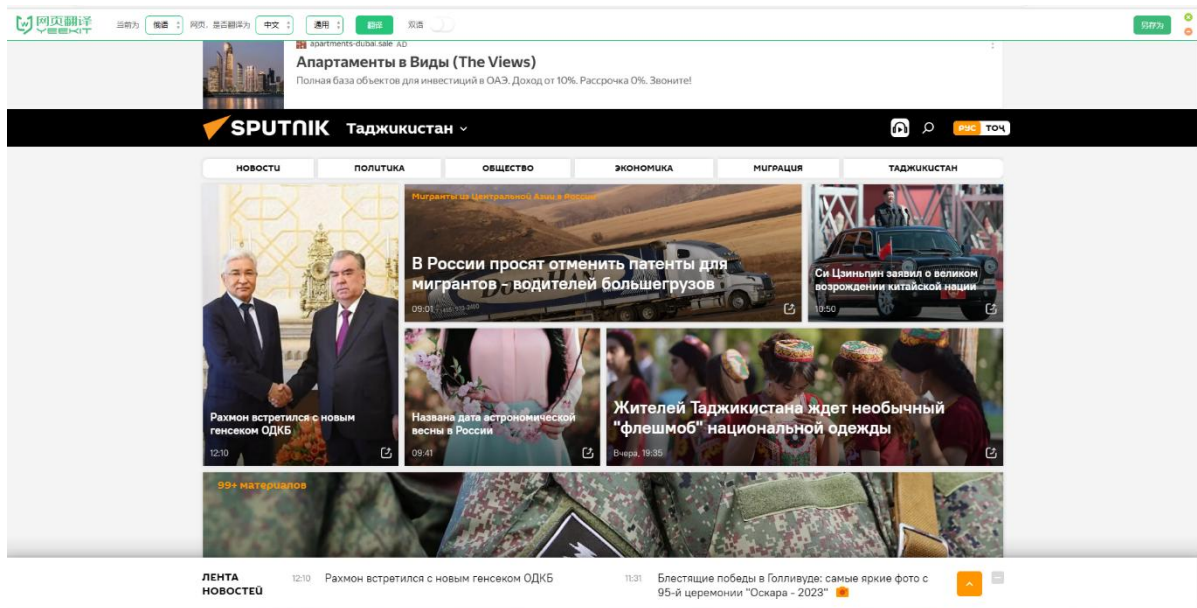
网页翻译 YEEKIT 当前为 俄语 网页，是否翻译为 中文 通用 翻译 双语 另存为

apartments-dubai.sale AD
Апартаменты в Виды (The Views)
Полная база объектов для инвестиций в ОАЭ. Доход от 10%. Рассрочка 0%. Звоните!

SPUTNIK Таджикистан

РУС ТОЧ

НОВОСТИ ПОЛИТИКА ОБЩЕСТВО ЭКОНОМИКА МИГРАЦИЯ ТАДЖИКИСТАН

Мигранты из Центральной Азии в России
В России просят отменить патенты для мигрантов – водителей большегрузов
09:01

Си Цзиньпин заявил о великом возрождении китайской нации
10:50

Рахмон встретился с новым генсеком ОДКБ
12:10

Названа дата астрономической весны в России
09:41

Жителей Таджикистана ждет необычный "флешмоб" национальной одежды
Вчера, 19:35

99+ материалов

ЛЕНТА НОВОСТЕЙ
12:10 Рахмон встретился с новым генсеком ОДКБ
11:31 Блестящие победы в Голливуде: самые яркие фото с 95-й церемонии "Оскара - 2023"